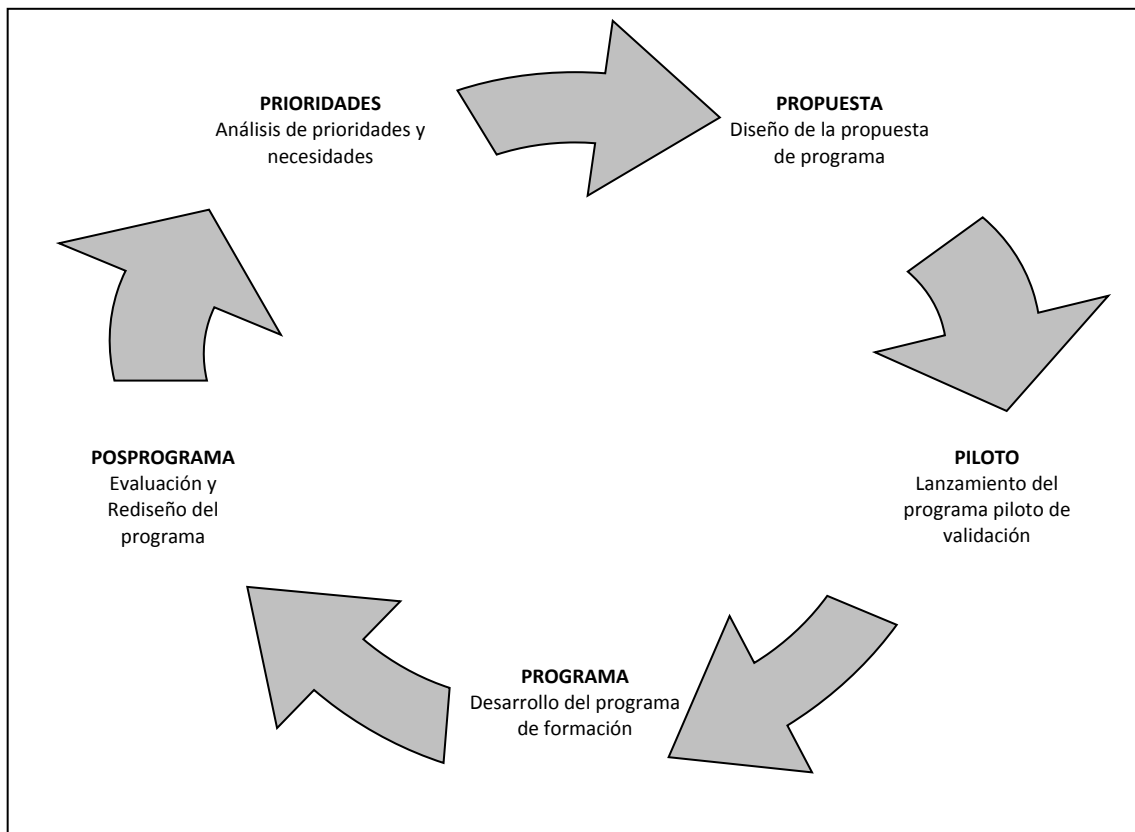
PRIORIDADES
Análisis de prioridades y necesidades

PROPUESTA
Diseño de la propuesta de programa

PILOTO
Lanzamiento del programa piloto de validación

PROGRAMA
Desarrollo del programa de formación

POSPROGRAMA
Evaluación y Rediseño del programa